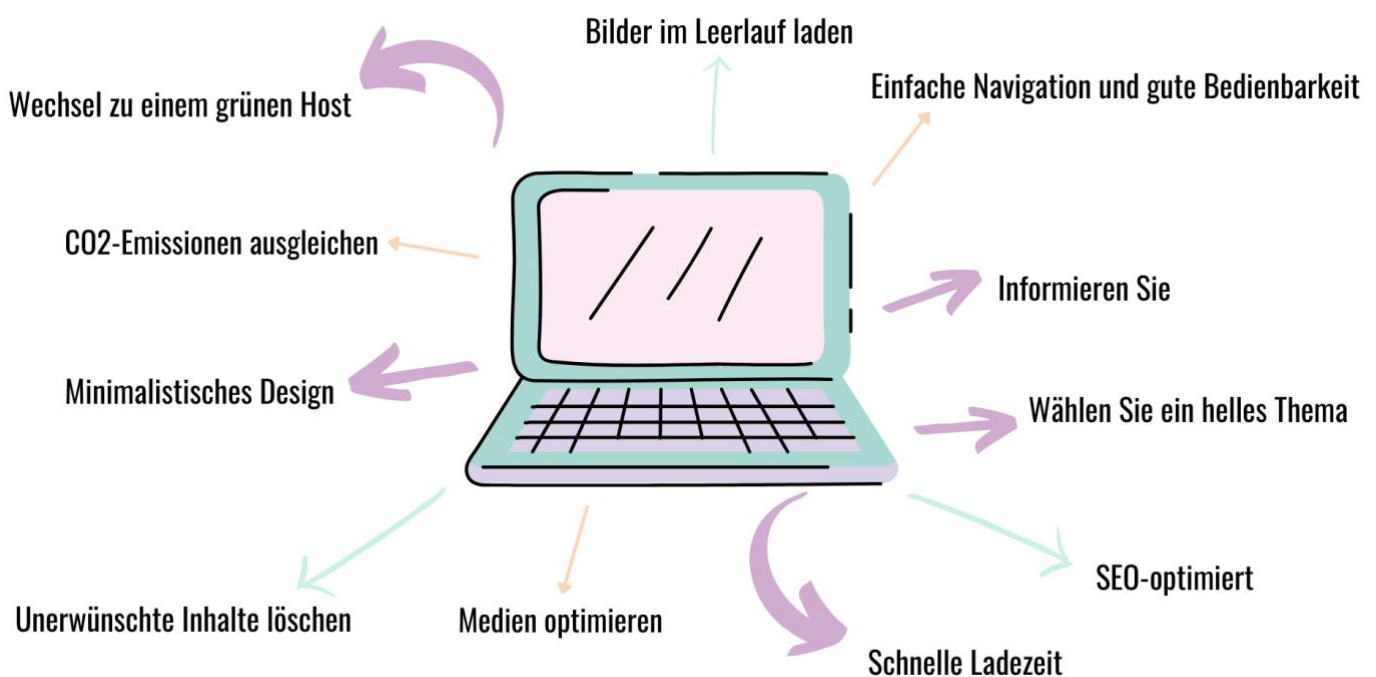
Bilder im Leerlauf laden

Wechsel zu einem grünen Host

Einfache Navigation und gute Bedienbarkeit

CO2-Emissionen ausgleichen

Informieren Sie

Minimalistisches Design

Wählen Sie ein helles Thema

SEO-optimiert

Unerwünschte Inhalte löschen

Medien optimieren

Schnelle Ladezeit